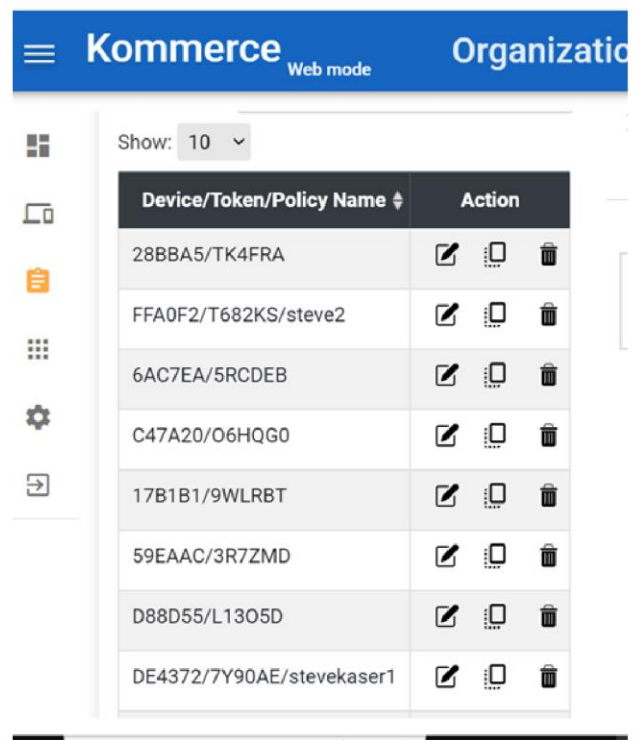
Kommerce Web mode

Organizatio

Show: 10

| Device/Token/Policy Name | Action |
|---|---|
| 28BBA5/TK4FRA | |
| FFA0F2/T682KS/steve2 | |
| 6AC7EA/5RCDEB | |
| C47A20/O6HQG0 | |
| 17B1B1/9WLRBT | |
| 59EAAC/3R7ZMD | |
| D88D55/L13O5D | |
| DE4372/7Y90AE/stevekaser1 | |